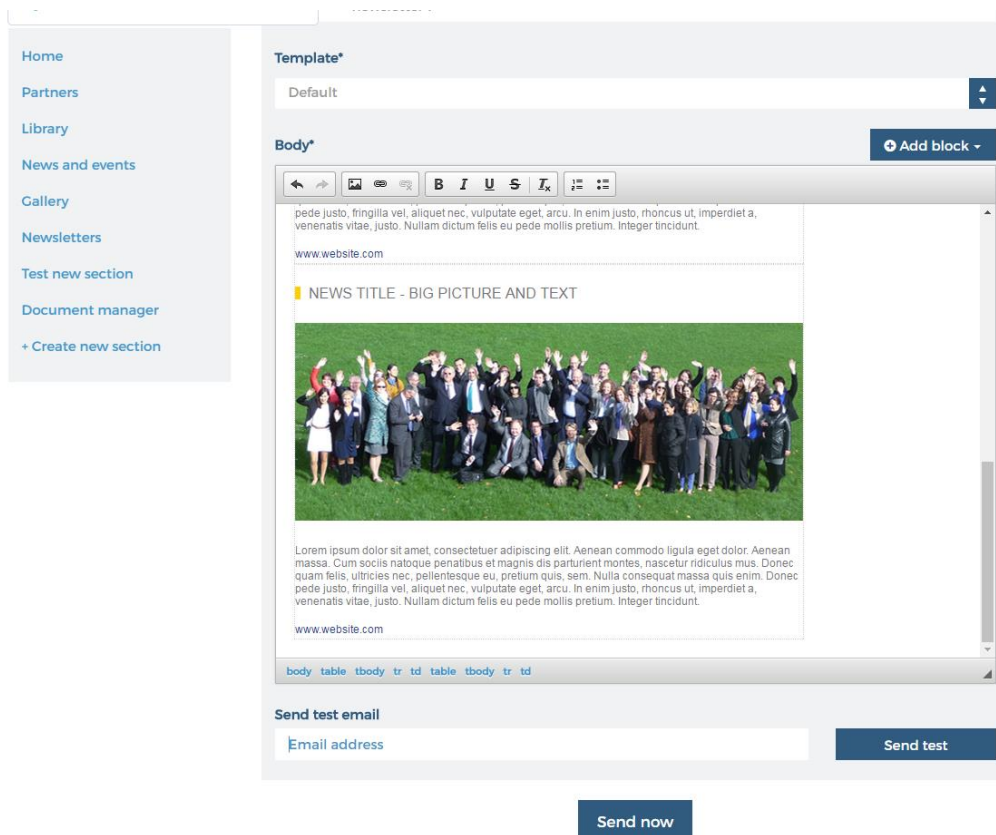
Home
Partners
Library
News and events
Gallery
Newsletters
Test new section
Document manager
+ Create new section

Template*

Default

Body*

Add block

B I U S $I_x$

pede justo, fringilla vel, aliquet nec, vulputate eget, arcu. In enim justo, rhoncus ut, imperdiet a, venenatis vitae, justo. Nullam dictum felis eu pede mollis pretium. Integer tincidunt.

www.website.com

NEWS TITLE - BIG PICTURE AND TEXT

Lorem ipsum dolor sit amet, consectetuer adipiscing elit. Aenean commodo ligula eget dolor. Aenean massa. Cum sociis natoque penatibus et magnis dis parturient montes, nascetur ridiculus mus. Donec quam felis, ultricies nec, pellentesque eu, pretium quis, sem. Nulla consequat massa quis enim. Donec pede justo, fringilla vel, aliquet nec, vulputate eget, arcu. In enim justo, rhoncus ut, imperdiet a, venenatis vitae, justo. Nullam dictum felis eu pede mollis pretium. Integer tincidunt.

www.website.com

body table tbody tr td table tbody tr td

Send test email

Email address

Send test

Send now